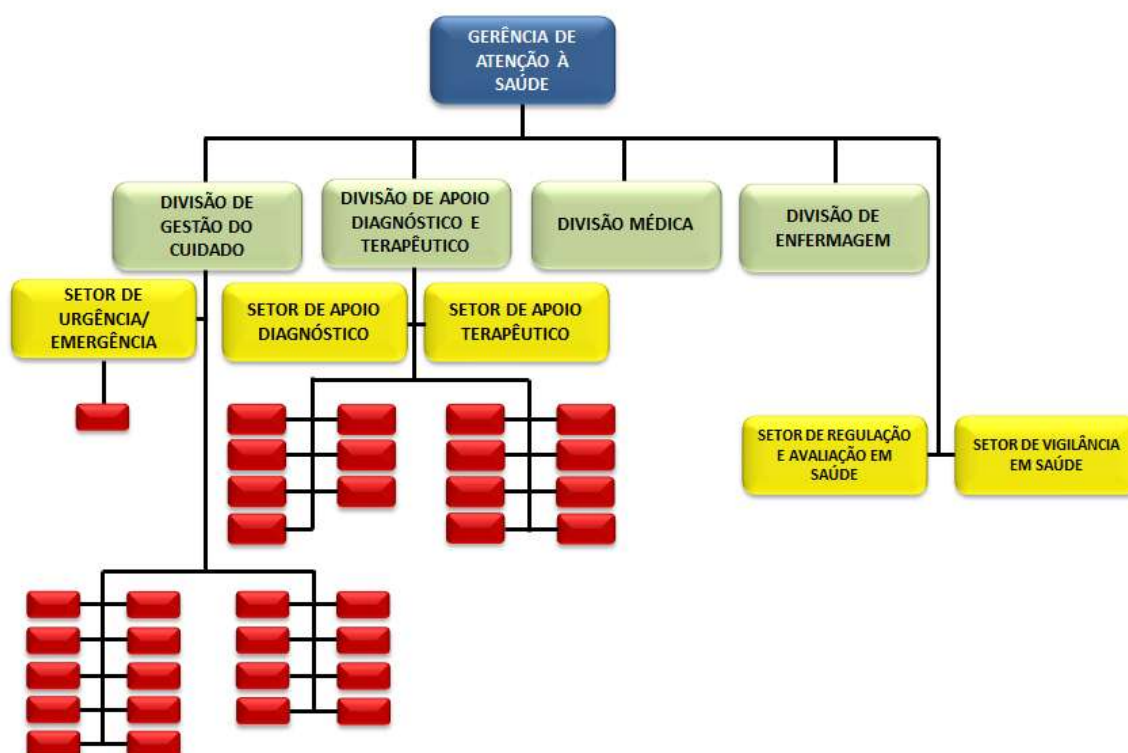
GERÊNCIA DE ATENÇÃO À SAÚDE

DIVISÃO DE GESTÃO DO CUIDADO

DIVISÃO DE APOIO DIAGNÓSTICO E TERAPÊUTICO

DIVISÃO MÉDICA

DIVISÃO DE ENFERMAGEM

SETOR DE URGÊNCIA/ EMERGÊNCIA

SETOR DE APOIO DIAGNÓSTICO

SETOR DE APOIO TERAPÊUTICO

SETOR DE REGULAÇÃO E AVALIAÇÃO EM SAÚDE

SETOR DE VIGILÂNCIA EM SAÚDE